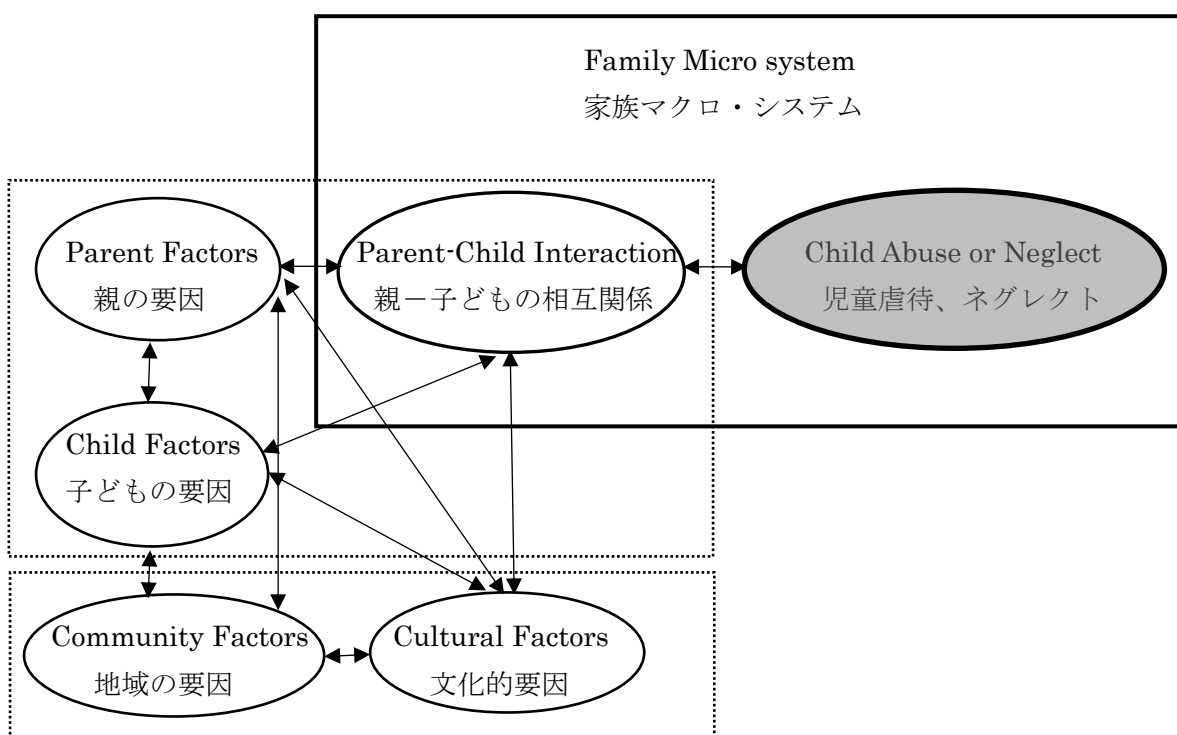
Family Micro system
家族マクロ・システム

Parent Factors
親の要因

Parent-Child Interaction
親ー子どもの相互関係

Child Abuse or Neglect
児童虐待、ネグレクト

Child Factors
子どもの要因

Community Factors
地域の要因

Cultural Factors
文化的要因